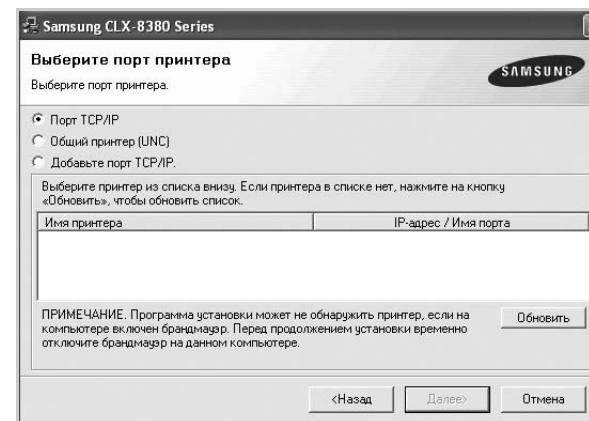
Samsung CLX-8380 Series

Выберите порт принтера

Выберите порт принтера.

SAMSUNG

Порт TCP/IP

Общий принтер (UNC)

Добавьте порт TCP/IP.

Выберите принтер из списка внизу. Если принтера в списке нет, нажмите на кнопку «Обновить», чтобы обновить список.

| Имя принтера | IP-адрес / Имя порта |
|---|---|

ПРИМЕЧАНИЕ. Программа установки может не обнаружить принтер, если на компьютере включен брандмауэр. Перед продолжением установки временно отключите брандмауэр на данном компьютере.

Обновить

<Назад

Далее>

Отмена